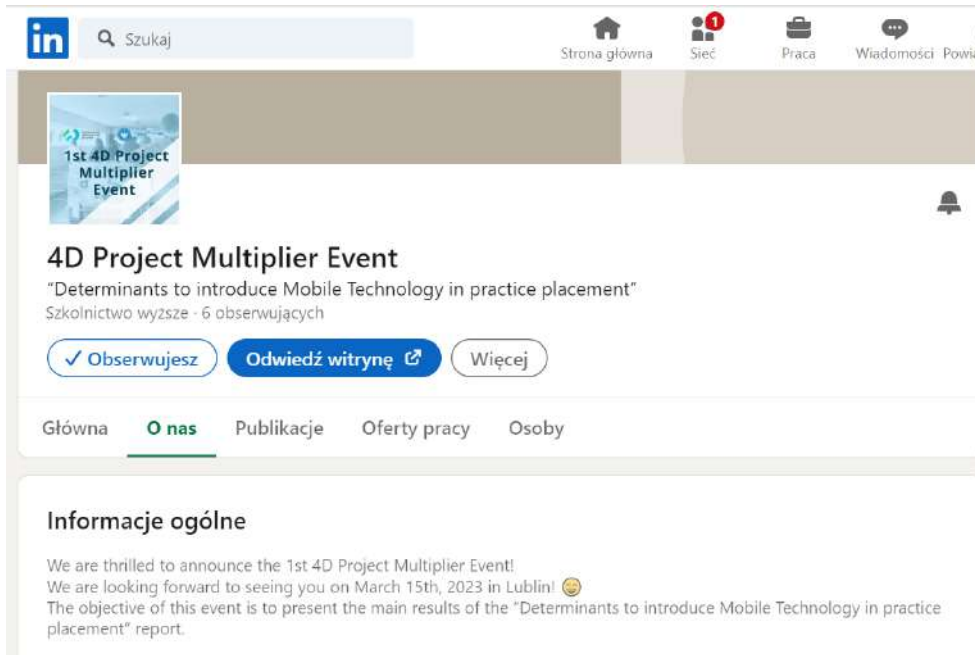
in Szukaj

Strona główna

1 Sieć

Praca

Wiadomości Powi

1st 4D Project Multiplier Event

4D Project Multiplier Event

"Determinants to introduce Mobile Technology in practice placement"

Szkolnictwo wyższe · 6 obserwujących

✓ Obserwujesz Odwiedź witrynę Więcej

Główna O nas Publikacje Oferty pracy Osoby

Informacje ogólne

We are thrilled to announce the 1st 4D Project Multiplier Event!
We are looking forward to seeing you on March 15th, 2023 in Lublin! 😊
The objective of this event is to present the main results of the "Determinants to introduce Mobile Technology in practice placement" report.